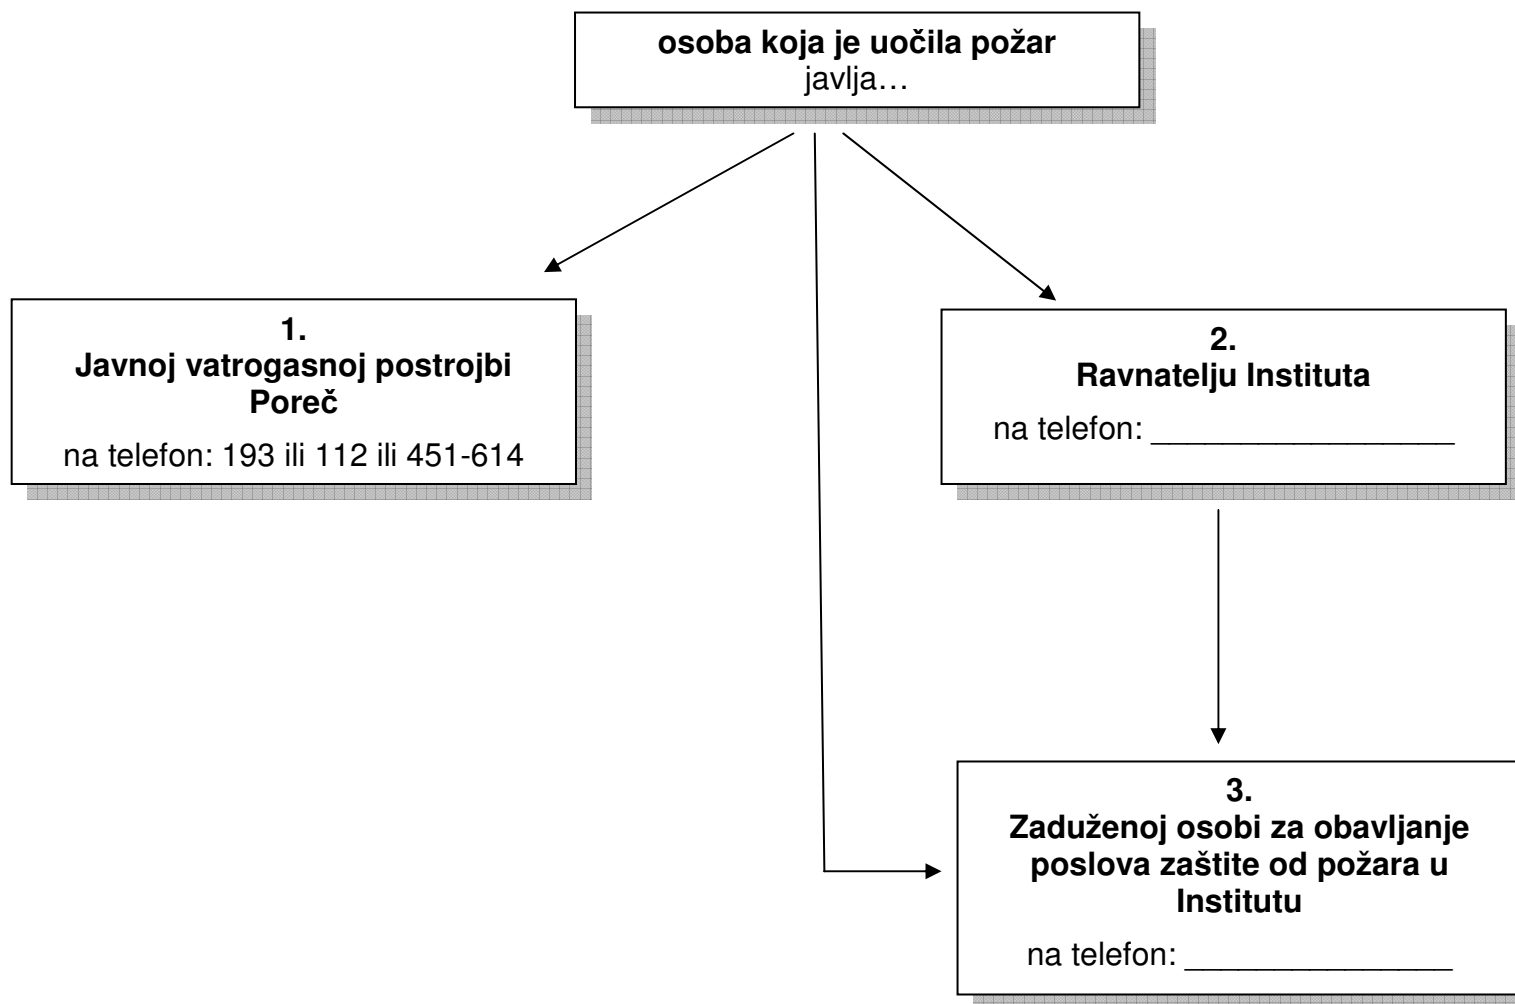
**osoba koja je uočila požar**
javlja…

**1.**
**Javnoj vatrogasnoj postrojbi Poreč**
na telefon: 193 ili 112 ili 451-614

**2.**
**Ravnatelju Instituta**
na telefon: ___________________

**3.**
**Zaduženoj osobi za obavljanje poslova zaštite od požara u Institutu**
na telefon: ________________